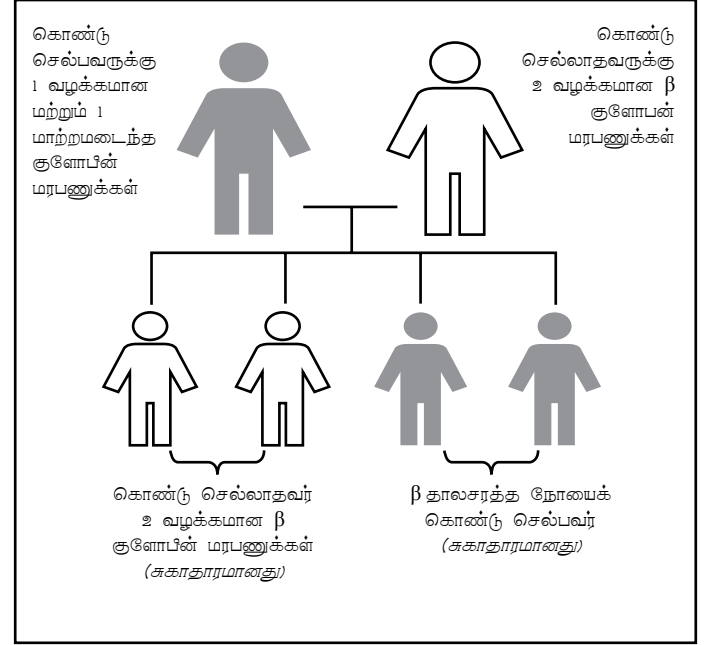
கொண்டு செல்பவருக்கு 1 வழக்கமான மற்றும் 1 மாற்றமடைந்த குளோபின் மரபணுக்கள்

கொண்டு செல்லாதவருக்கு உ வழக்கமான β குளோபன் மரபணுக்கள்

கொண்டு செல்லாதவர் உ வழக்கமான β குளோபின் மரபணுக்கள் *(சுகாதாரமானது)*

β தாலசரத்த நோயைக் கொண்டு செல்பவர் *(சுகாதாரமானது)*